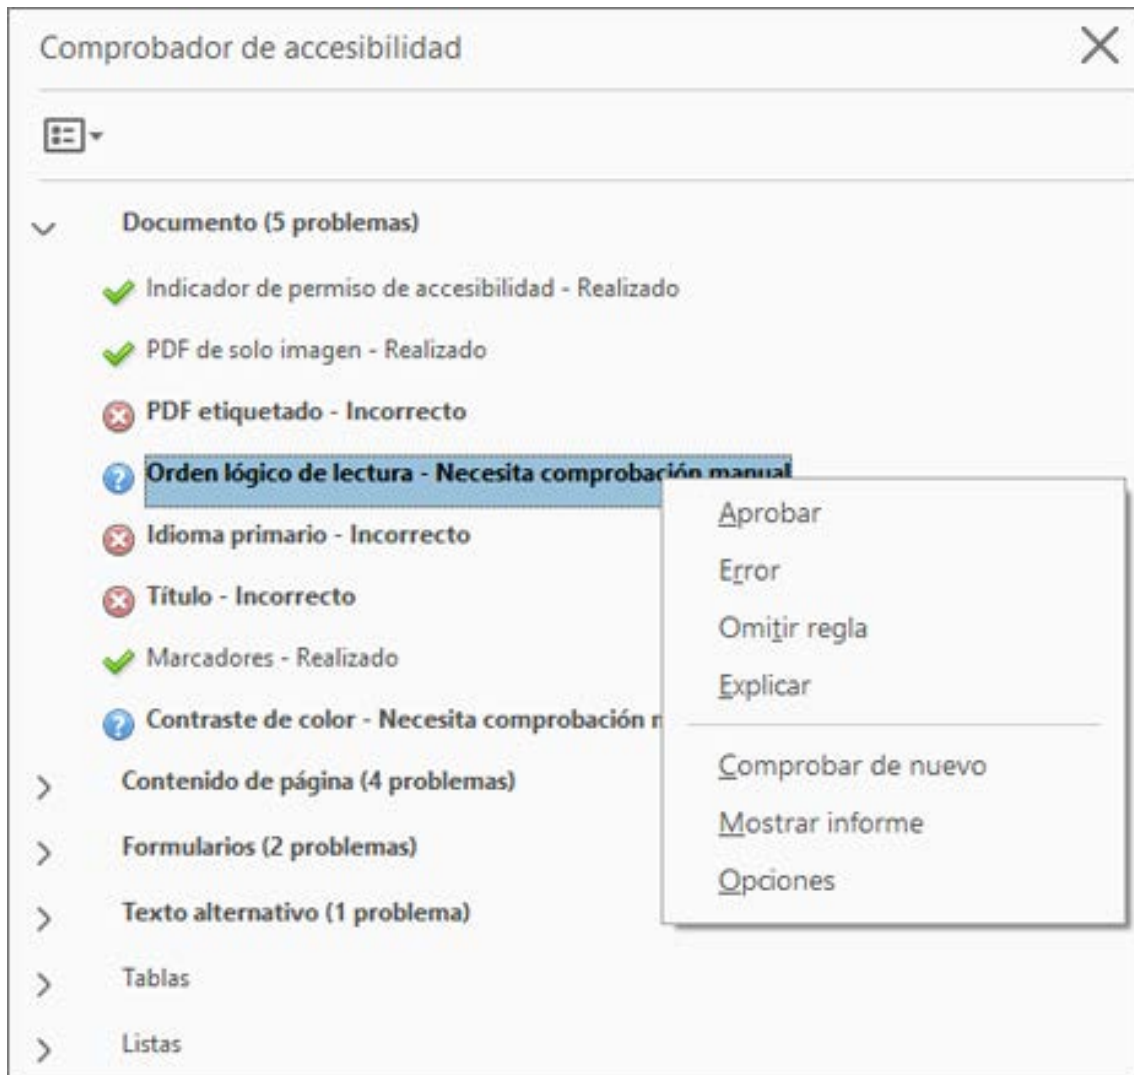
Comprobador de accesibilidad

Documento (5 problemas)

Indicador de permiso de accesibilidad - Realizado

PDF de solo imagen - Realizado

PDF etiquetado - Incorrecto

Orden lógico de lectura - Necesita comprobación manual

Idioma primario - Incorrecto

Título - Incorrecto

Marcadores - Realizado

Contraste de color - Necesita comprobación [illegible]

Contenido de página (4 problemas)

Formularios (2 problemas)

Texto alternativo (1 problema)

Tablas

Listas

Aprobar

Error

Omitir regla

Explicar

Comprobar de nuevo

Mostrar informe

Opciones